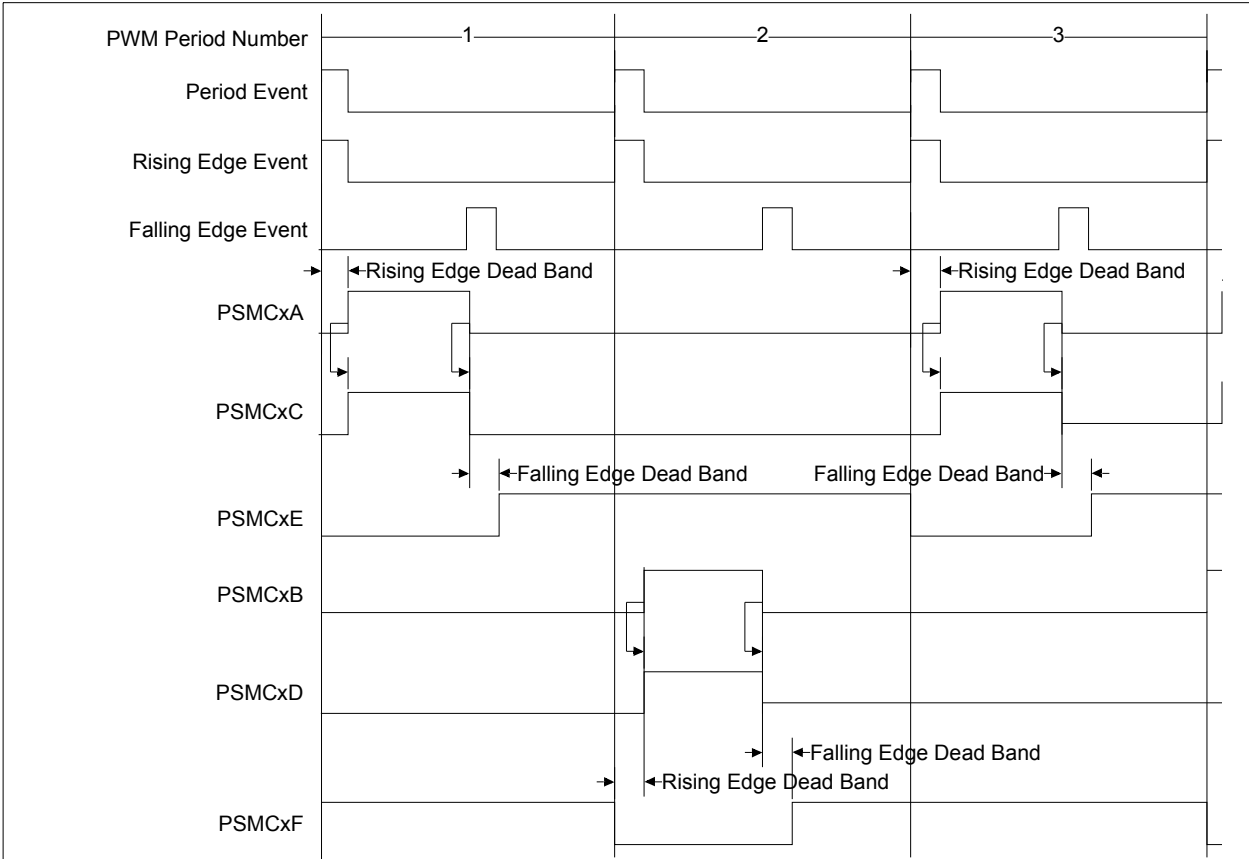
PWM Period Number
1
2
3
Period Event
Rising Edge Event
Falling Edge Event
Rising Edge Dead Band
Rising Edge Dead Band
PSMCxA
PSMCxC
Falling Edge Dead Band
Falling Edge Dead Band
PSMCxE
PSMCxB
PSMCxD
Falling Edge Dead Band
Rising Edge Dead Band
PSMCxF